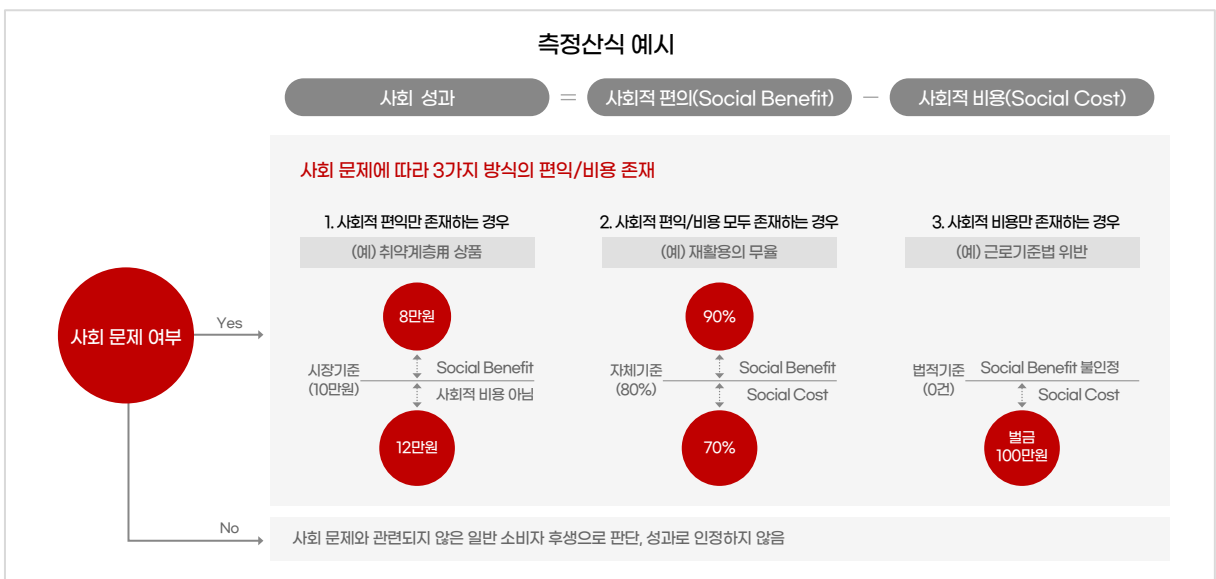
측정산식 예시

사회 성과 = 사회적 편익(Social Benefit) − 사회적 비용(Social Cost)

사회 문제에 따라 3가지 방식의 편익/비용 존재

1. 사회적 편익만 존재하는 경우
(예) 취약계층用 상품
8만원
시장기준 (10만원)
Social Benefit
사회적 비용 아님
12만원

2. 사회적 편익/비용 모두 존재하는 경우
(예) 재활용의 무율
90%
자체기준 (80%)
Social Benefit
Social Cost
70%

3. 사회적 비용만 존재하는 경우
(예) 근로기준법 위반
법적기준 (0건)
Social Benefit 불인정
Social Cost
벌금 100만원

사회 문제 여부
Yes
No
사회 문제와 관련되지 않은 일반 소비자 후생으로 판단, 성과로 인정하지 않음